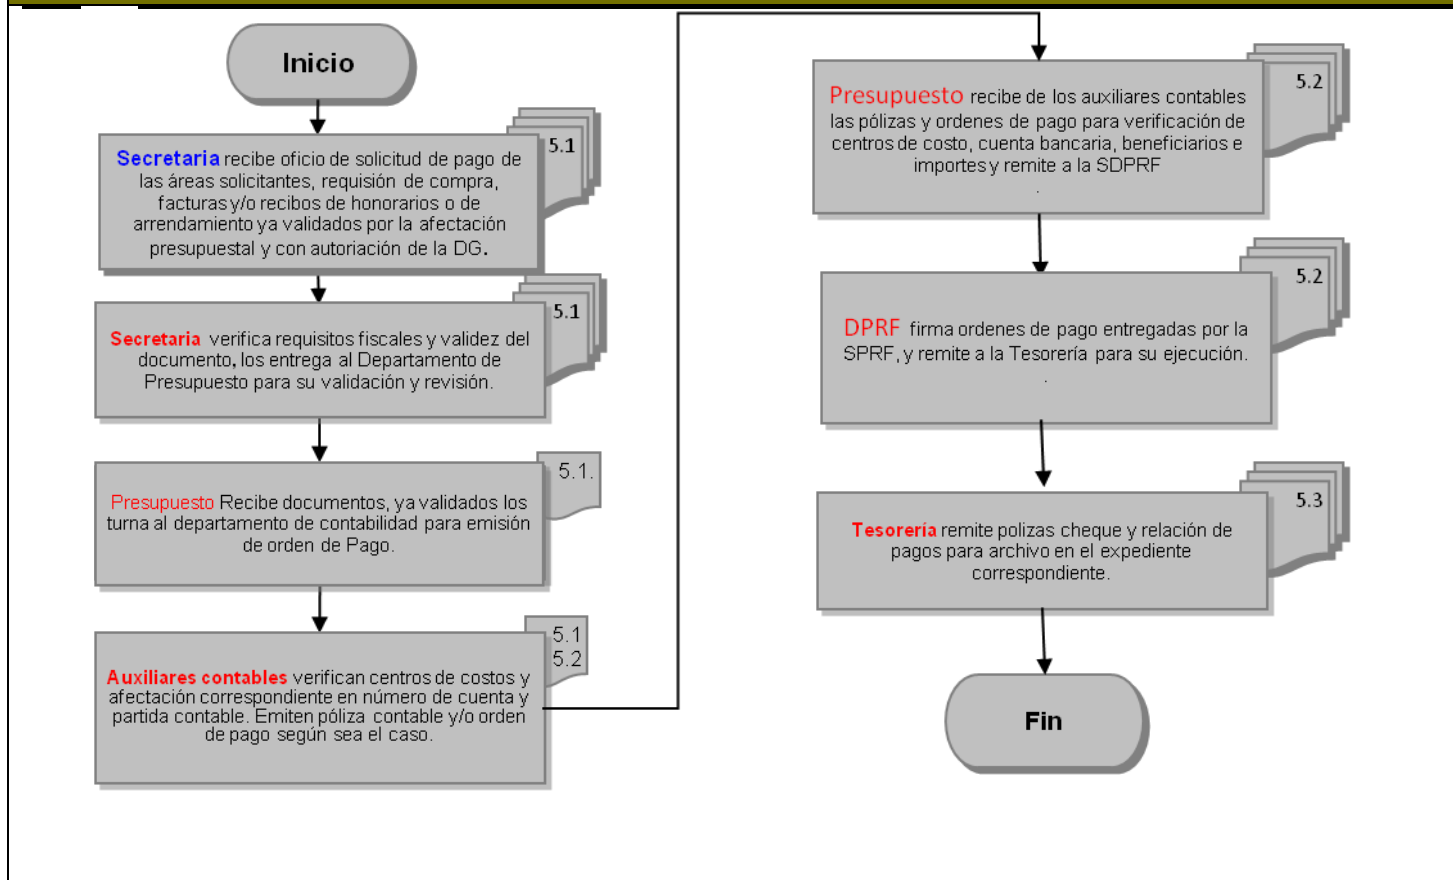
Inicio

Secretaria recibe oficio de solicitud de pago de las áreas solicitantes, requisión de compra, facturas y/o recibos de honorarios o de arrendamiento ya validados por la afectación presupuestal y con autoriación de la DG.

5.1

Secretaria verifica requisitos fiscales y validez del documento, los entrega al Departamento de Presupuesto para su validación y revisión.

5.1

Presupuesto Recibe documentos, ya validados los turna al departamento de contabilidad para emisión de orden de Pago.

5.1.

Auxiliares contables verifican centros de costos y afectación correspondiente en número de cuenta y partida contable. Emiten póliza contable y/o orden de pago según sea el caso.

5.1
5.2

Presupuesto recibe de los auxiliares contables las pólizas y ordenes de pago para verificación de centros de costo, cuenta bancaria, beneficiarios e importes y remite a la SDPRF

5.2

DPRF firma ordenes de pago entregadas por la SPRF, y remite a la Tesorería para su ejecución.

5.2

Tesorería remite polizas cheque y relación de pagos para archivo en el expediente correspondiente.

5.3

Fin